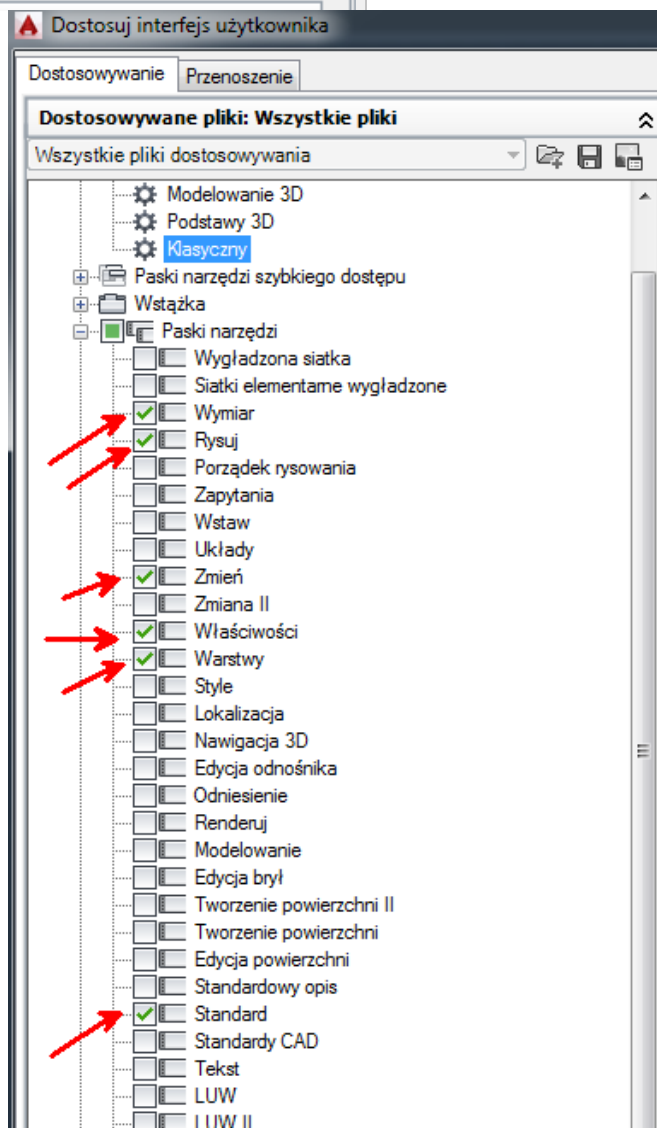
Dostosuj interfejs użytkownika

Dostosowywanie | Przenoszenie

Dostosowywane pliki: Wszystkie pliki

Wszystkie pliki dostosowywania

Modelowanie 3D
Podstawy 3D
Klasyczny
Paski narzędzi szybkiego dostępu
Wstążka
Paski narzędzi
Wygładzona siatka
Siatki elementarne wygładzone
Wymiar
Rysuj
Porządek rysowania
Zapytania
Wstaw
Układy
Zmień
Zmiana II
Właściwości
Warstwy
Style
Lokalizacja
Nawigacja 3D
Edycja odnośnika
Odniesienie
Renderuj
Modelowanie
Edycja brył
Tworzenie powierzchni II
Tworzenie powierzchni
Edycja powierzchni
Standardowy opis
Standard
Standardy CAD
Tekst
LUW
LUW II